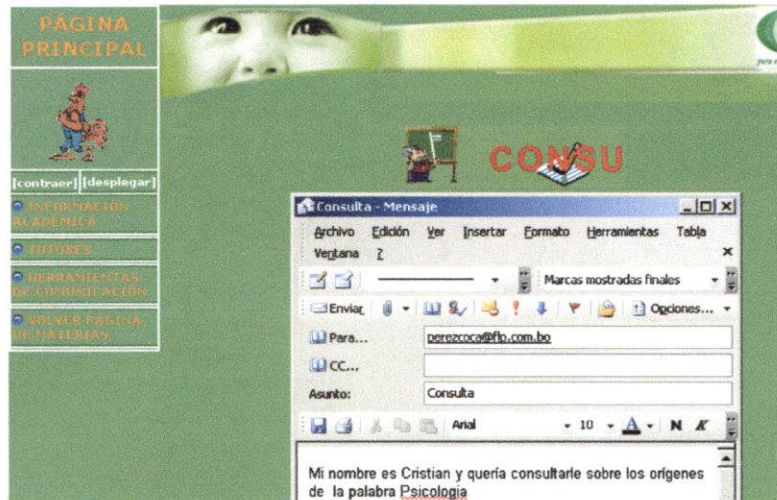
PÁGINA PRINCIPAL

[contraer] [desplegar]

INFORMACIÓN ACADÉMICA

TUTORES

HERRAMIENTAS DE COMUNICACIÓN

VOLVER PÁGINA DE MATERIAS

CONSU

Consulta - Mensaje

Archivo Edición Ver Insertar Formato Herramientas Tabla Ventana ?

Marcas mostradas finales

Enviar Opciones...

Para... perezcoca@flp.com.bo

CC...

Asunto: Consulta

Arial 10 N K

Mi nombre es Cristian y quería consultarle sobre los orígenes de la palabra Psicología